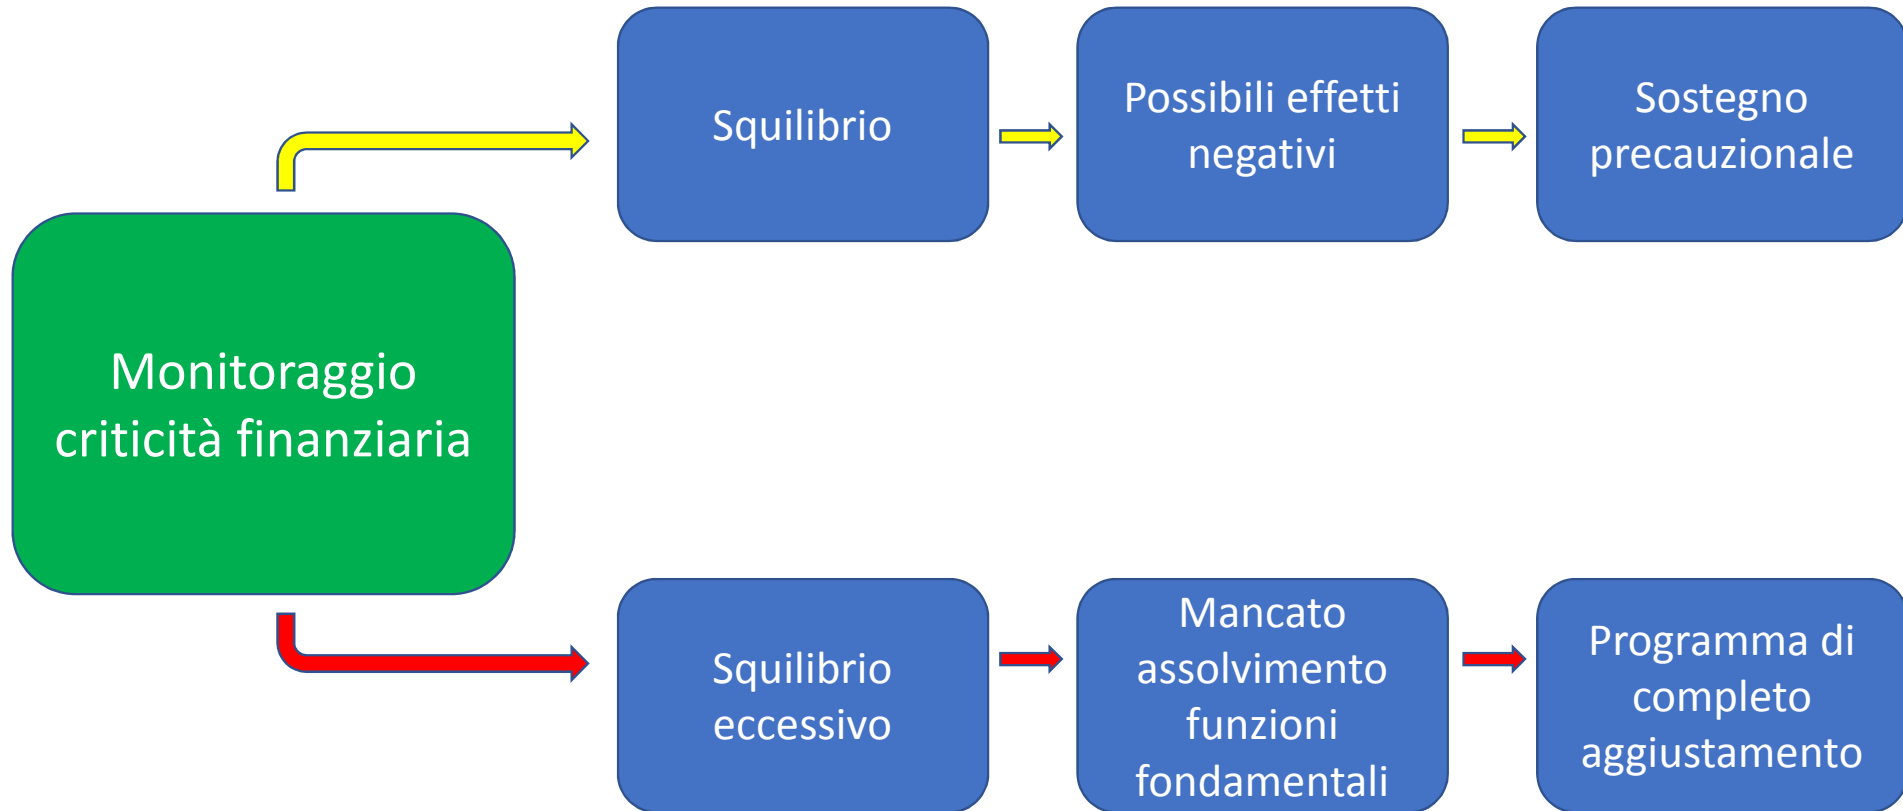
Monitoraggio criticità finanziaria

Squilibrio

Possibili effetti negativi

Sostegno precauzionale

Squilibrio eccessivo

Mancato assolvimento funzioni fondamentali

Programma di completo aggiustamento